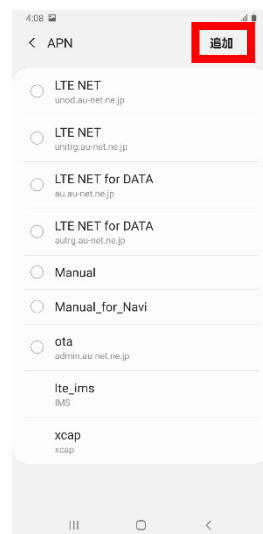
4:08

< APN

追加

LTE NET
unod.au-net.ne.jp

LTE NET
unitrg.au-net.ne.jp

LTE NET for DATA
au.au-net.ne.jp

LTE NET for DATA
autrg.au-net.ne.jp

Manual

Manual_for_Navi

ota
admin.au-net.ne.jp

lte_ims
IMS

xcap
xcap